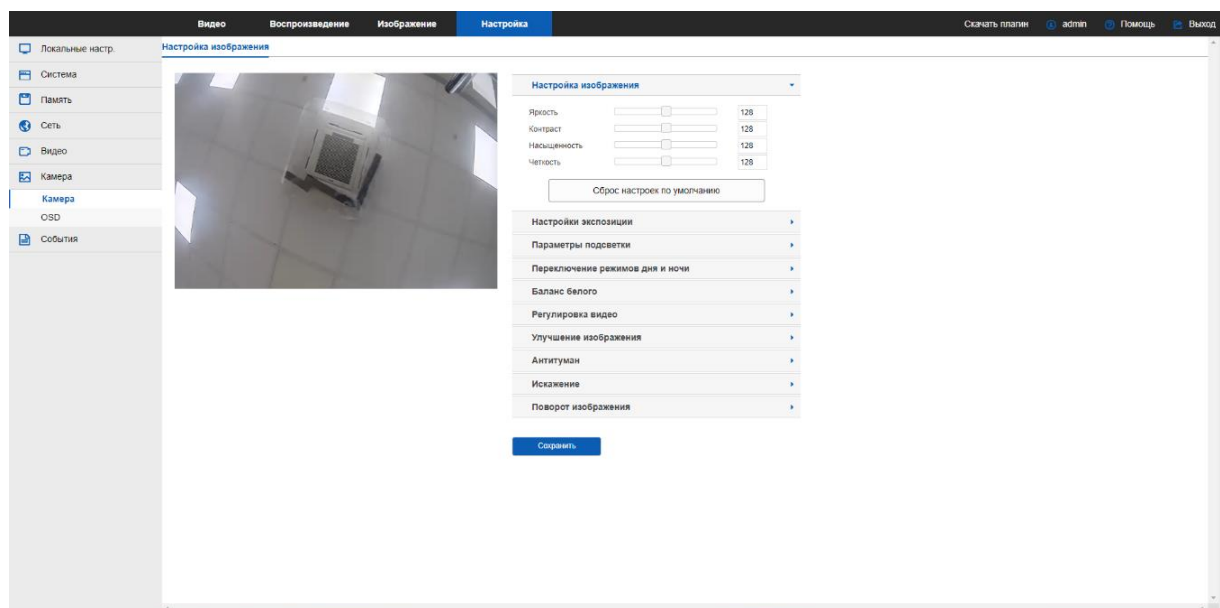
Видео Воспроизведение Изображение Настройка

Скачать плагин admin Помощь Выход

Локальные настр.
Система
Память
Сеть
Видео
Камера
Камера
OSD
События

Настройка изображения

Настройка изображения
Яркость 128
Контраст 128
Насыщенность 128
Четкость 128
Сброс настроек по умолчанию
Настройки экспозиции
Параметры подсветки
Переключение режимов дня и ночи
Баланс белого
Регулировка видео
Улучшение изображения
Антитуман
Искажение
Поворот изображения

Сохранить